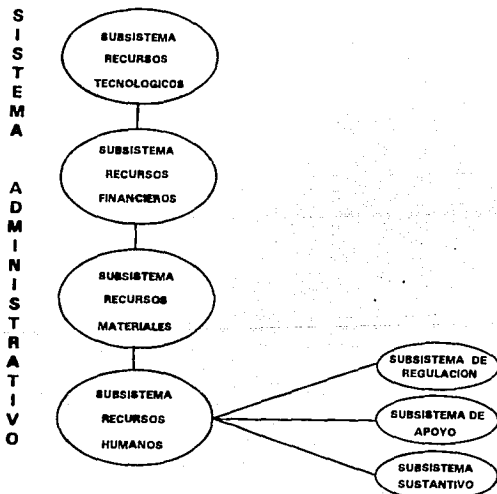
SISTEMA ADMINISTRATIVO

SUBSISTEMA RECURSOS TECNOLOGICOS

SUBSISTEMA RECURSOS FINANCIEROS

SUBSISTEMA RECURSOS MATERIALES

SUBSISTEMA RECURSOS HUMANOS

SUBSISTEMA DE REGULACION

SUBSISTEMA DE APOYO

SUBSISTEMA SUSTANTIVO